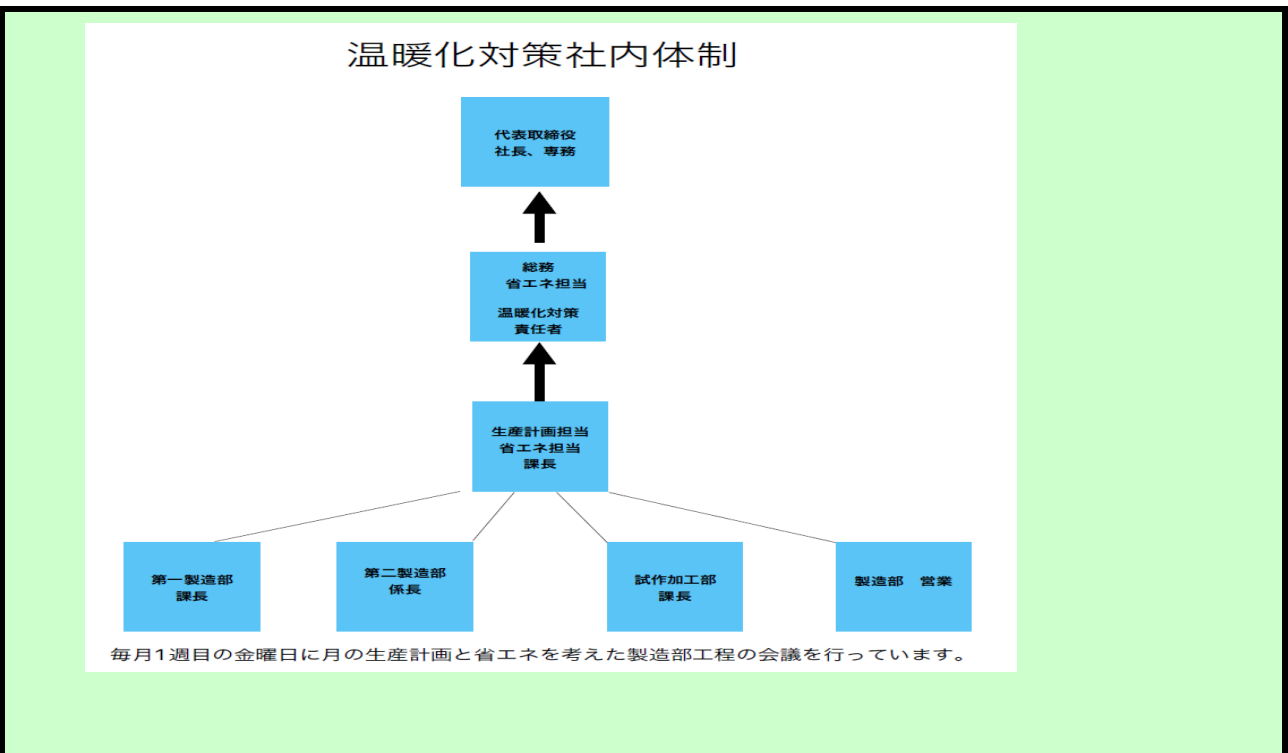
温暖化対策社内体制

代表取締役
社長、専務

総務
省エネ担当

温暖化対策
責任者

生産計画担当
省エネ担当
課長

第一製造部
課長

第二製造部
係長

試作加工部
課長

製造部　営業

毎月1週目の金曜日に月の生産計画と省エネを考えた製造部工程の会議を行っています。